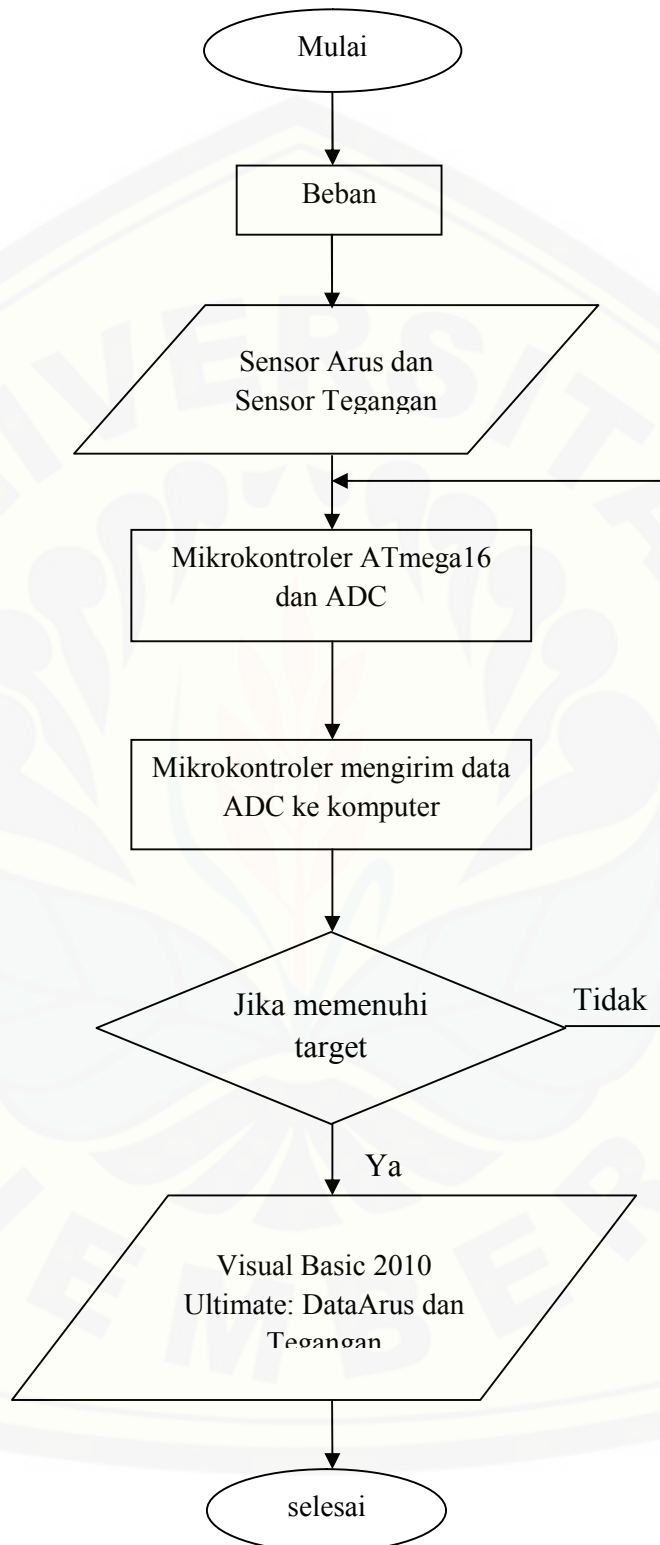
Mulai

Beban

Sensor Arus dan Sensor Tegangan

Mikrokontroler ATmega16 dan ADC

Mikrokontroler mengirim data ADC ke komputer

Jika memenuhi target

Tidak

Ya

Visual Basic 2010 Ultimate: DataArus dan Tegangan

selesai